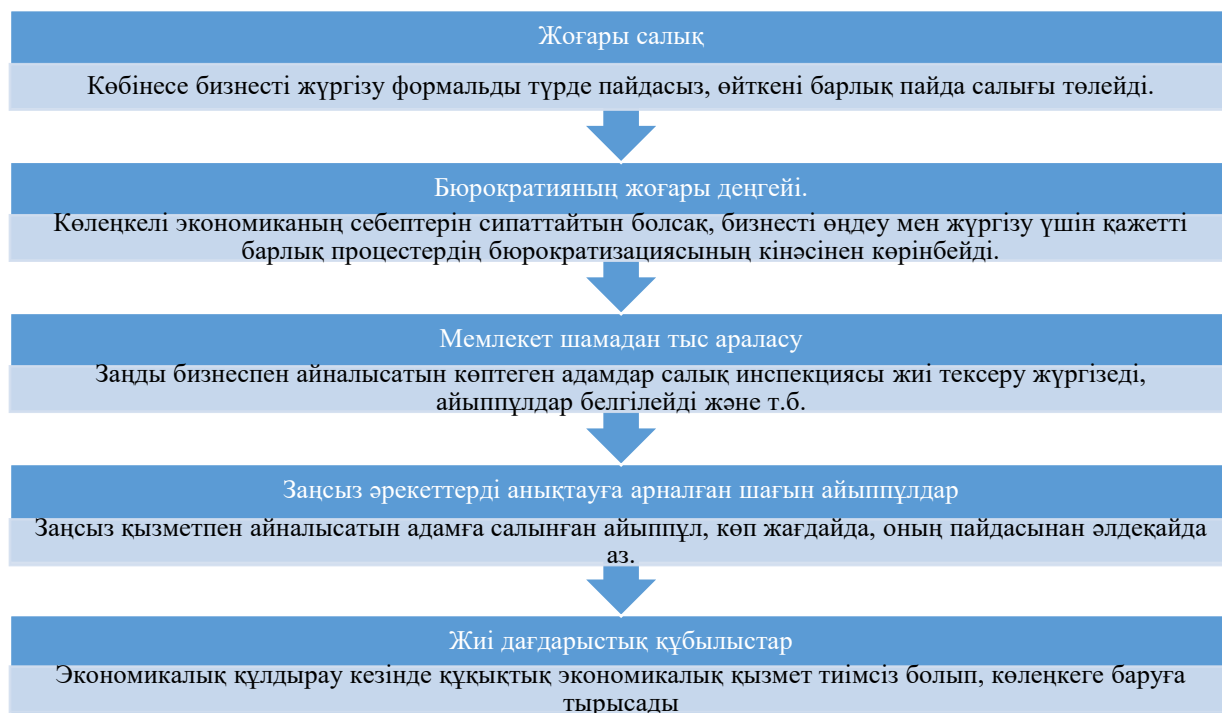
Жоғары салық

Көбінесе бизнесті жүргізу формальды түрде пайдасыз, өйткені барлық пайда салығы төлейді.

Бюрократияның жоғары деңгейі.

Көлеңкелі экономиканың себептерін сипаттайтын болсақ, бизнесті өңдеу мен жүргізу үшін қажетті барлық процестердің бюрократизациясының кінәсінен көрінбейді.

Мемлекет шамадан тыс араласу

Заңды бизнеспен айналысатын көптеген адамдар салық инспекциясы жиі тексеру жүргізеді, айыппұлдар белгілейді және т.б.

Заңсыз әрекеттерді анықтауға арналған шағын айыппұлдар

Заңсыз қызметпен айналысатын адамға салынған айыппұл, көп жағдайда, оның пайдасынан әлдеқайда аз.

Жиі дағдарыстық құбылыстар

Экономикалық құлдырау кезінде құқықтық экономикалық қызмет тиімсіз болып, көлеңкеге баруға тырысады